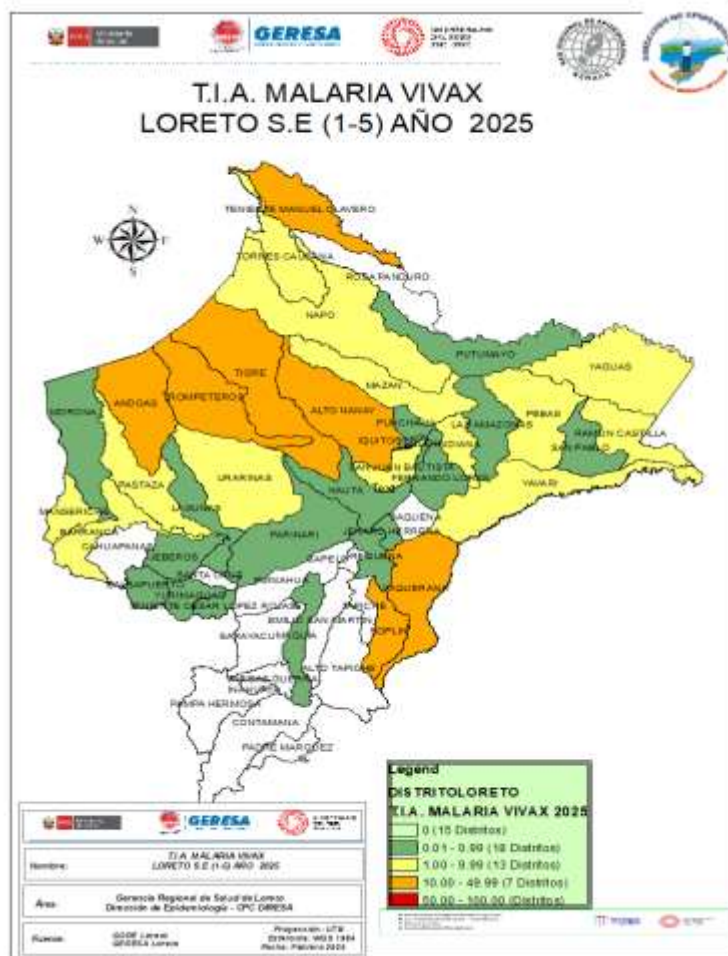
GERESA

T.I.A. MALARIA VIVAX
LORETO S.E (1-5) AÑO 2025

N
W
E
S

TENIENTE MANUEL CLAVERO
TORRES CAUSANA
ROSA PANDURO
NAPO
PUTUMAYO
YAGUAS
TIGRE
MAZAN
MORONA
ANDOAS
TROMPETEROS
ALTO NANAY
PUNCHANA
LAS AMAZONAS
PEBAS
RAMON CASTILLA
SAN PABLO
IQUITOS
INDIANA
SAN JUAN BAUTISTA
FERNANDO LORES
YAVARI
PASTAZA
URARINAS
NAUTA
TAPICHE
MANSERICHE
BARRANCA
LAGUNAS
CAHUAPANAS
PARINARI
JENARO HERRERA
SAQUENA
EMILIO SAN MARTIN
REQUENA
SOPLIN
JEBEROS
SANTA CRUZ
YURIMAGUAS
BALSAPUERTO
TENIENTE CESAR LOPEZ ROJAS
PAMPA HERMOSA
SARAYACU
ALTO TAPICHE
INAHUAYA
CONTAMANA
PADRE MARQUEZ
VARGAS GUERRA

Legend
DISTRITOLORETO
T.I.A. MALARIA VIVAX 2025
0 (15 Distritos)
0.01 - 0.99 (18 Distritos)
1.00 - 9.99 (13 Distritos)
10.00 - 49.99 (7 Distritos)
50.00 - 100.00 (Distritos)

GERESA

| Nombre: | T.I.A. MALARIA VIVAX LORETO S.E (1-5) AÑO 2025 |
|---|---|
| Área: | Gerencia Regional de Salud de Loreto Dirección de Epidemiología - CPC DIRESA |
| Fuente: | GORE Loreto GERESA Loreto | Proyección : UTM Elaborado: WGS 1984 Fecha: Febrero 2025 |